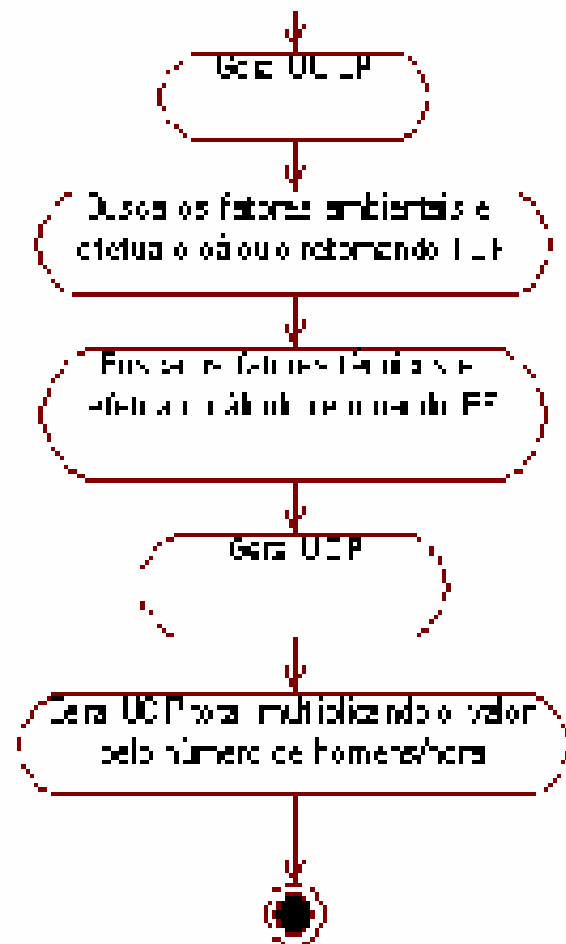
Gera UUCP

Busca os fatores ambientais e efetua o cálculo retornando ECF

Busca os fatores técnicos e efetua o cálculo retornando TCF

Gera UCP

Gera UCP total multiplicando o valor pelo número de homens/hora